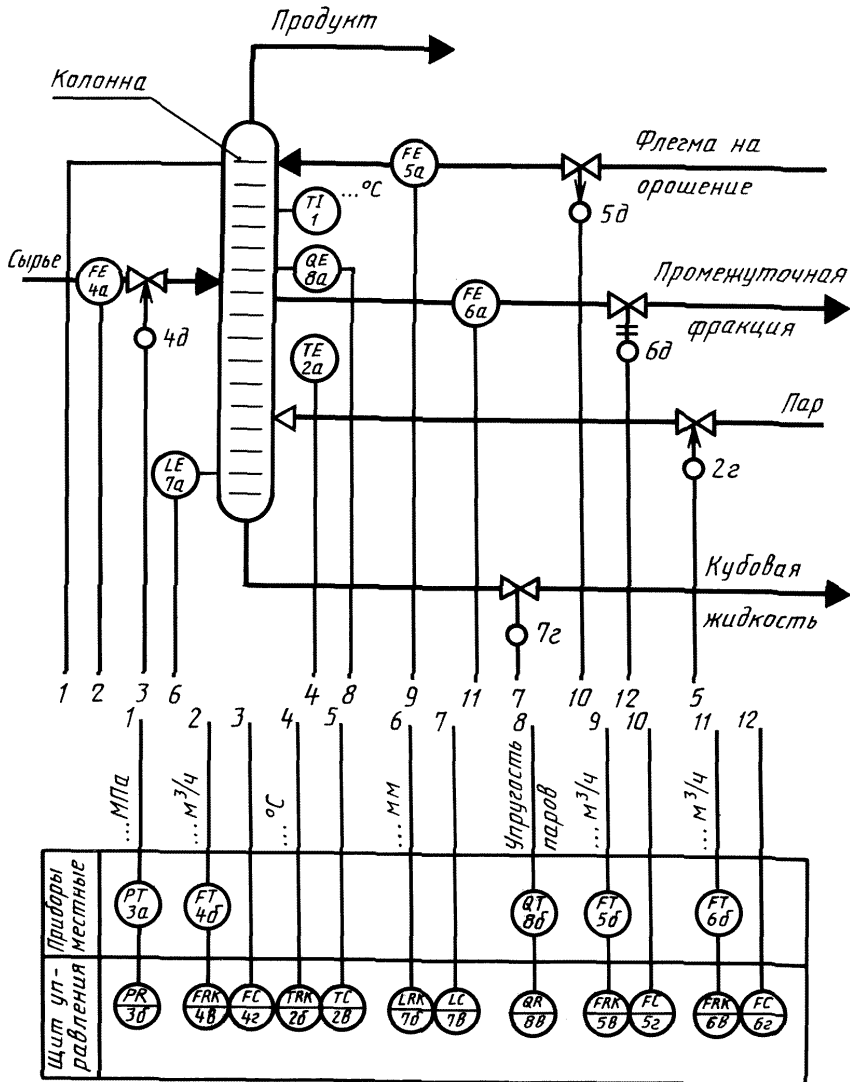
Продукт

Колонна

Флегма на орошение

FE 5a

TI 1 ...°C

5д

Сырье

FE 4a

4д

QE 8a

FE 6a

Промежуточная фракция

6д

TE 2a

Пар

2г

LE 7a

Кубовая жидкость

7г

1 2 3 6 4 8 9 11 7 10 12 5

1 2 3 4 5 6 7 8 9 10 11 12

...МПа ...м$^3$/ч ...°C ...мм Упругость паров ...м$^3$/ч ...м$^3$/ч

Приборы местные

PT 3a
FT 4б
QT 8б
FT 5б
FT 6б

Щит управления

PR 3д
FRK 4в
FC 4г
TRK 2б
TC 2в
LRK 7б
LC 7в
QR 8в
FRK 5в
FC 5г
FRK 6в
FC 6г